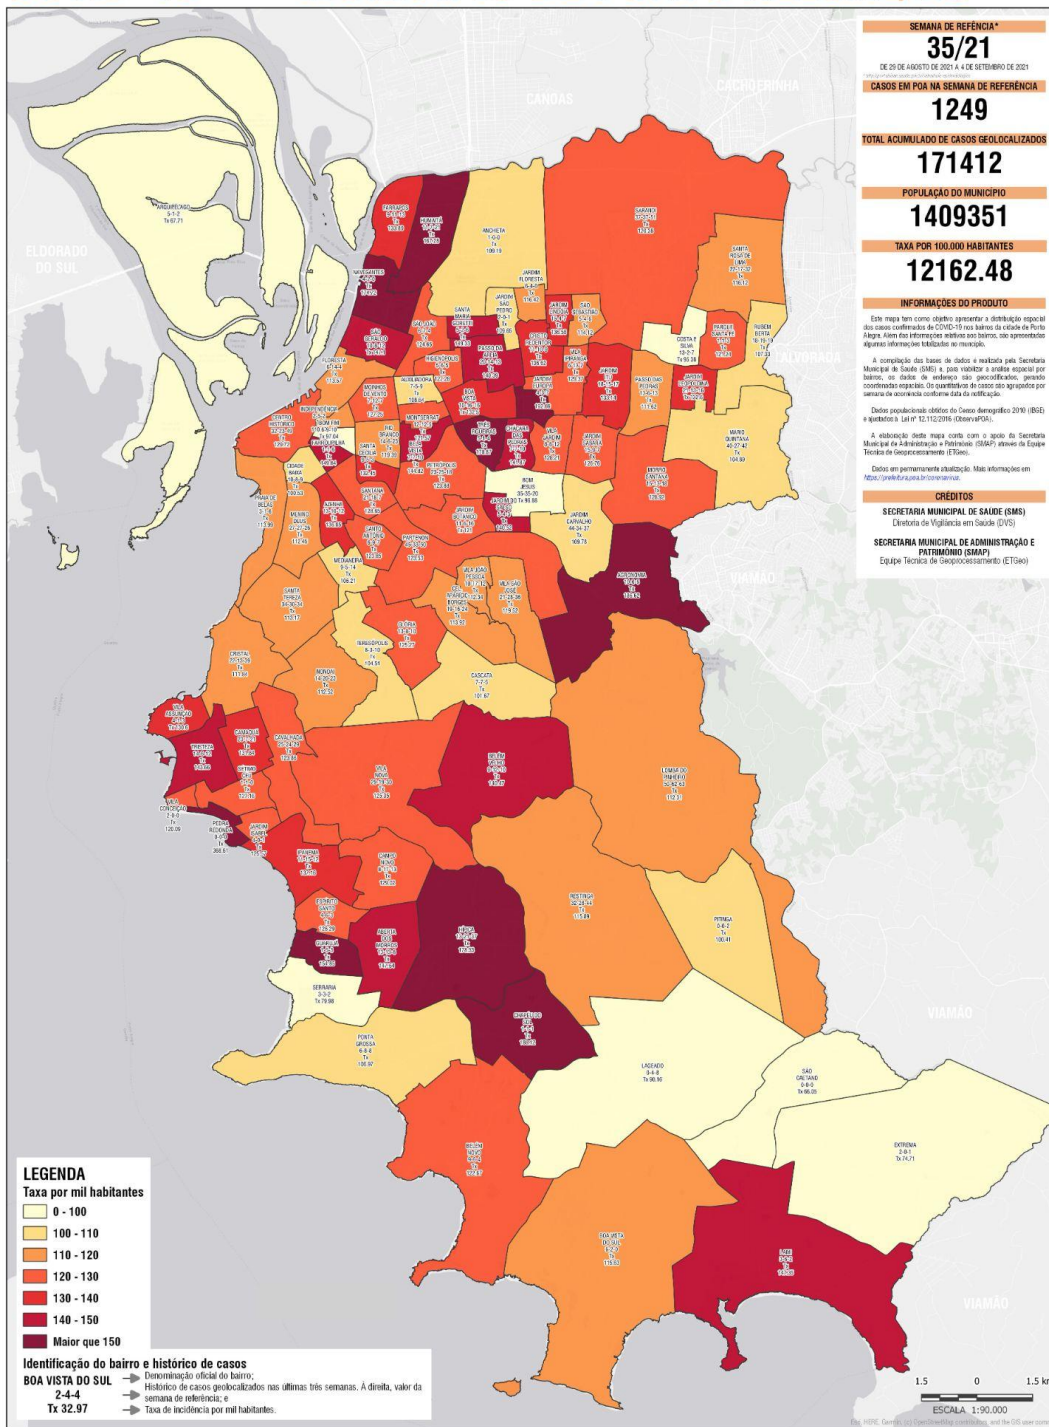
SEMANA DE REFÊNCIA*
35/21
DE 29 DE AGOSTO DE 2021 A 4 DE SETEMBRO DE 2021

CASOS EM POA NA SEMANA DE REFERÊNCIA
1249

TOTAL ACUMULADO DE CASOS GEOLOCALIZADOS
171412

POPULAÇÃO DO MUNICÍPIO
1409351

TAXA POR 100.000 HABITANTES
12162.48

INFORMAÇÕES DO PRODUTO
Este mapa tem como objetivo apresentar a distribuição espacial dos casos confirmados de COVID-19 nos bairros da cidade de Porto Alegre. Além das informações relativas aos bairros, são apresentadas algumas informações totalizadas no município.

A compilação das bases de dados é realizada pela Secretaria Municipal de Saúde (SMS) e, para viabilizar a análise espacial por bairros, os dados de endereço são geocodificados, gerando coordenadas espaciais. Os quantitativos de casos são agrupados por semana de ocorrência conforme data da notificação.

Dados populacionais obtidos do Censo demográfico 2010 (IBGE) e ajustados à Lei nº 12.112/2016 (ObservaPOA).

A elaboração deste mapa conta com o apoio da Secretaria Municipal de Administração e Patrimônio (SMAP) através da Equipe Técnica de Geoprocessamento (ETGeo).

Dados em permanente atualização. Mais informações em https://prefeitura.poa.br/coronavirus.

CRÉDITOS
SECRETARIA MUNICIPAL DE SAÚDE (SMS)
Diretoria de Vigilância em Saúde (DVS)
SECRETARIA MUNICIPAL DE ADMINISTRAÇÃO E PATRIMÔNIO (SMAP)
Equipe Técnica de Geoprocessamento (ETGeo)

ELDORADO DO SUL
CANOAS
CACHOEIRINHA
ALVORADA
VIAMÃO
VIAMÃO
VIAMÃO
VIAMÃO

ARQUIPÉLAGO 5-1-2 Tx 67.71
SARANDI Tx 118.16
ANCHIETA Tx 109.19
SERRARIA 3-3-2 Tx 79.98
PONTA GROSSA 6-8-6 Tx 106.97
LAGEADO 9-4-8 Tx 98.96
SÃO CAETANO 0-0-0 Tx 96.05
EXTREMA 2-0-1 Tx 74.71
BOA VISTA DO SUL 2-7-2 Tx 115.53
LAMI Tx 143.98
BELÉM NOVO Tx 122.57
RESTINGA 32-38-44 Tx 115.89
PITINGA 0-4-2 Tx 100.41
LOMBA DO PINHEIRO 32-42-43 Tx 122.71
MÁRIO QUINTANA 40-27-42 Tx 104.99
BOM JESUS 35-35-20 Tx 98.86
JARDIM CARVALHO 44-34-27 Tx 109.75
CASCATA 7-2-5 Tx 101.97
TERESÓPOLIS Tx 104.51
PEDRA REDONDA Tx 366.61
VILA CONCEIÇÃO 2-0-0 Tx 120.09

LEGENDA
Taxa por mil habitantes
0 - 100
100 - 110
110 - 120
120 - 130
130 - 140
140 - 150
Maior que 150

Identificação do bairro e histórico de casos
BOA VISTA DO SUL → Denominação oficial do bairro;
2-4-4 → Histórico de casos geolocalizados nas últimas três semanas. À direita, valor da semana de referência; e
Tx 32.97 → Taxa de incidência por mil habitantes.

1.5 0 1.5 km
ESCALA 1:90.000